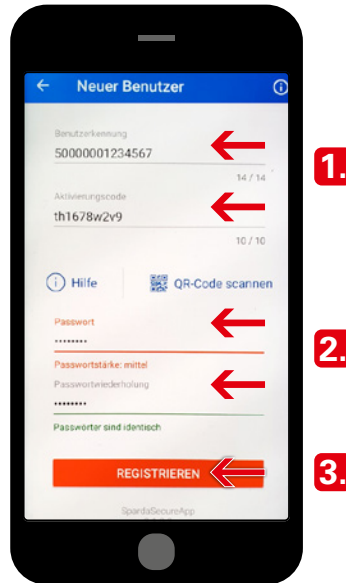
Neuer Benutzer

Benutzerkennung
50000001234567
14 / 14

Aktivierungscode
th1678w2v9
10 / 10

Hilfe

QR-Code scannen

Passwort
••••••••
Passwortstärke: mittel

Passwortwiederholung
••••••••
Passwörter sind identisch

REGISTRIEREN

SpardaSecureApp

1.

2.

3.